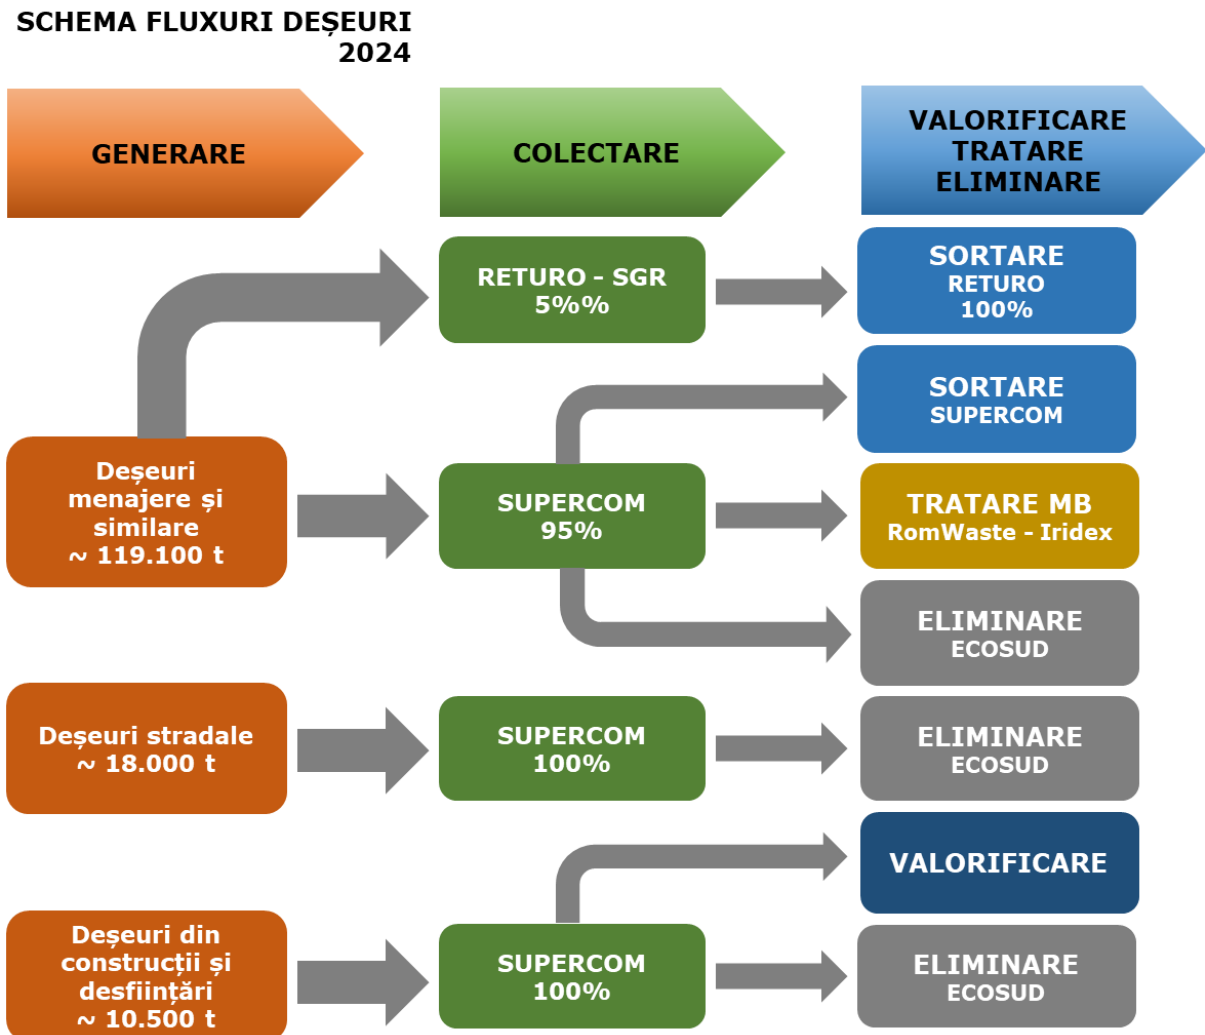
SCHEMA FLUXURI DEȘEURI 2024

GENERARE

COLECTARE

VALORIFICARE TRATARE ELIMINARE

RETURO - SGR 5%%

SORTARE RETURO 100%

SORTARE SUPERCOM

Deșeuri menajere și similare ~ 119.100 t

SUPERCOM 95%

TRATARE MB RomWaste - Iridex

ELIMINARE ECOSUD

Deșeuri stradale ~ 18.000 t

SUPERCOM 100%

ELIMINARE ECOSUD

VALORIFICARE

Deșeuri din construcții și desființări ~ 10.500 t

SUPERCOM 100%

ELIMINARE ECOSUD